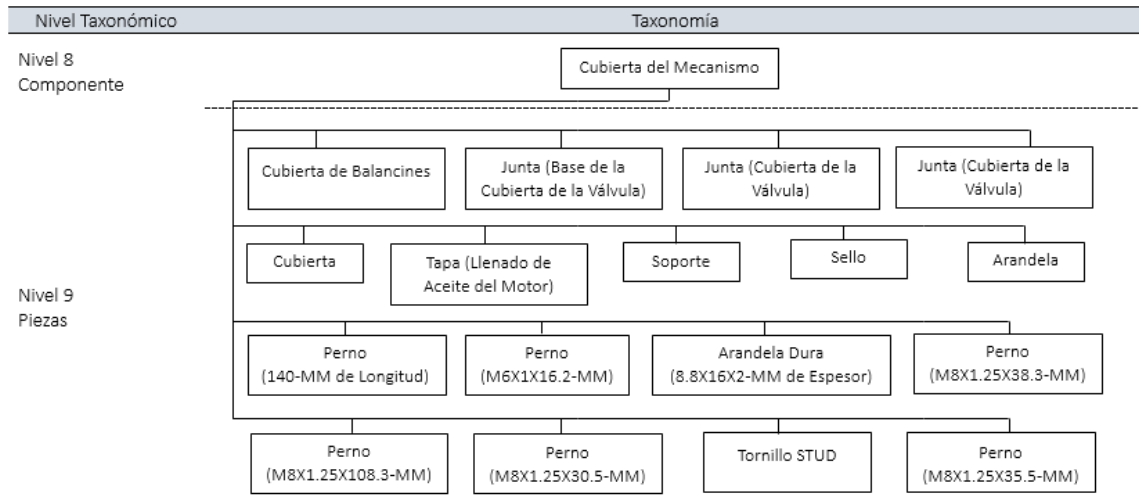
Nivel Taxonómico

Taxonomía

Nivel 8
Componente

Cubierta del Mecanismo

Cubierta de Balancines

Junta (Base de la Cubierta de la Válvula)

Junta (Cubierta de la Válvula)

Junta (Cubierta de la Válvula)

Nivel 9
Piezas

Cubierta

Tapa (Llenado de Aceite del Motor)

Soporte

Sello

Arandela

Perno (140-MM de Longitud)

Perno (M6X1X16.2-MM)

Arandela Dura (8.8X16X2-MM de Espesor)

Perno (M8X1.25X38.3-MM)

Perno (M8X1.25X108.3-MM)

Perno (M8X1.25X30.5-MM)

Tornillo STUD

Perno (M8X1.25X35.5-MM)